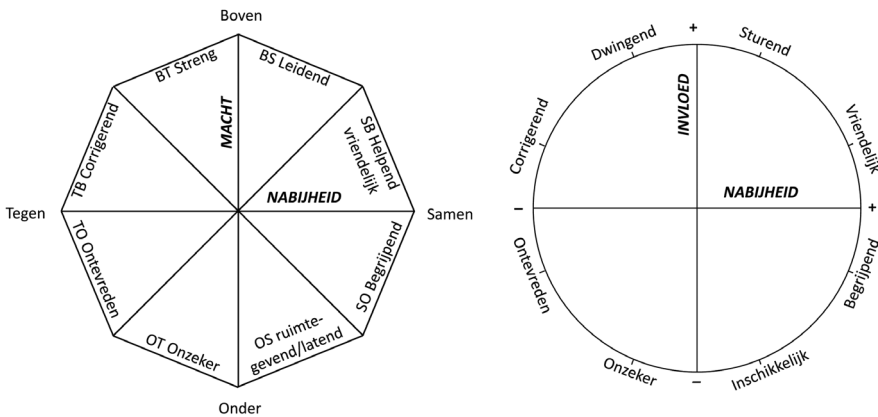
Boven
BT Streng
BS Leidend
MACHT
TB Corrigerend
SB Helpend vriendelijk
NABIJHEID
Tegen
Samen
TO Ontevreden
SO Begrijpend
OT Onzeker
OS ruimtegevend/latend
Onder

+
Dwingend
Sturend
INVLOED
Corrigerend
Vriendelijk
NABIJHEID
–
+
Ontevreden
Begrijpend
Onzeker
–
Inschikkelijk